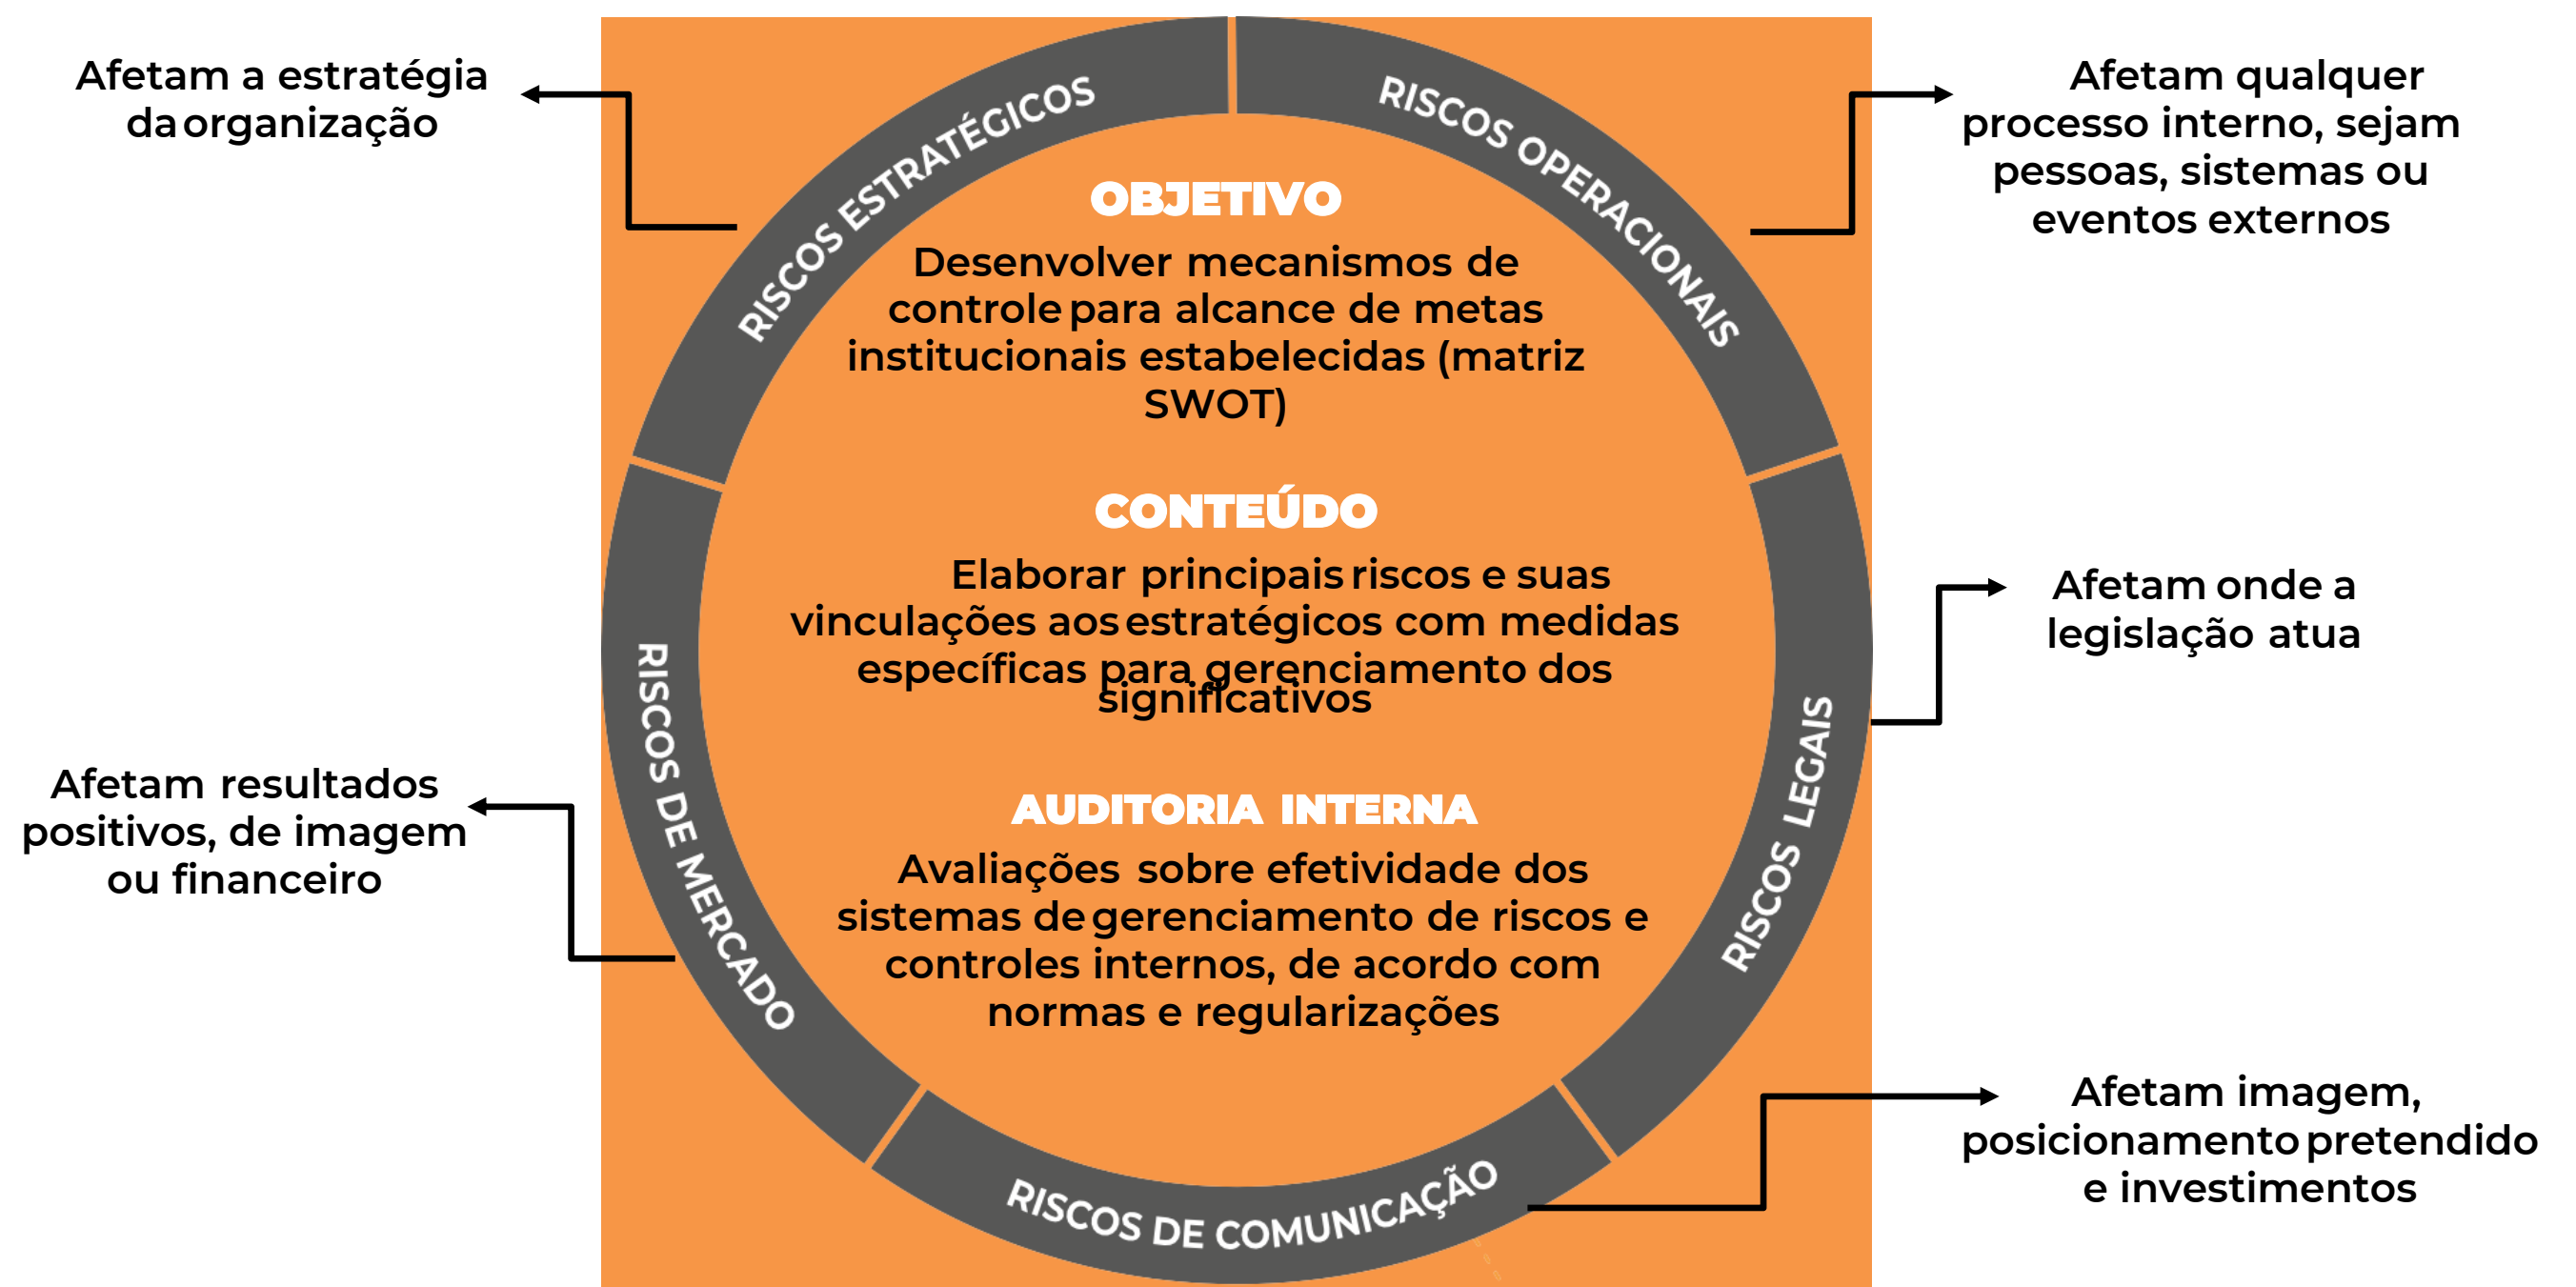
Afetam a estratégia da organização

RISCOS ESTRATÉGICOS

RISCOS OPERACIONAIS

Afetam qualquer processo interno, sejam pessoas, sistemas ou eventos externos

OBJETIVO

Desenvolver mecanismos de controle para alcance de metas institucionais estabelecidas (matriz SWOT)

CONTEÚDO

Elaborar principais riscos e suas vinculações aos estratégicos com medidas específicas para gerenciamento dos significativos

Afetam onde a legislação atua

RISCOS LEGAIS

RISCOS DE MERCADO

Afetam resultados positivos, de imagem ou financeiro

AUDITORIA INTERNA

Avaliações sobre efetividade dos sistemas de gerenciamento de riscos e controles internos, de acordo com normas e regularizações

RISCOS DE COMUNICAÇÃO

Afetam imagem, posicionamento pretendido e investimentos